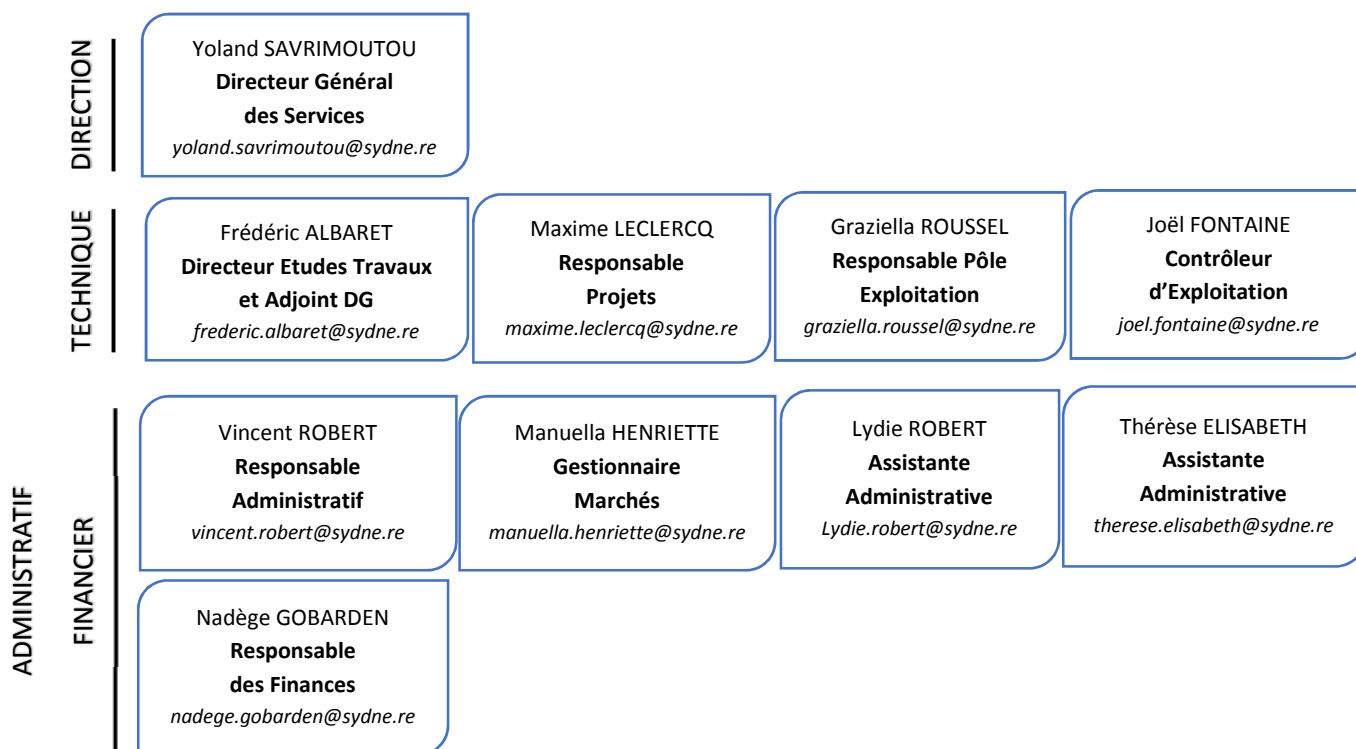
DIRECTION

Yoland SAVRIMOUTOU
**Directeur Général des Services**
*yoland.savrimoutou@sydne.re*

TECHNIQUE

Frédéric ALBARET
**Directeur Etudes Travaux et Adjoint DG**
*frederic.albaret@sydne.re*

Maxime LECLERCQ
**Responsable Projets**
*maxime.leclercq@sydne.re*

Graziella ROUSSEL
**Responsable Pôle Exploitation**
*graziella.roussel@sydne.re*

Joël FONTAINE
**Contrôleur d'Exploitation**
*joel.fontaine@sydne.re*

ADMINISTRATIF FINANCIER

Vincent ROBERT
**Responsable Administratif**
*vincent.robert@sydne.re*

Manuella HENRIETTE
**Gestionnaire Marchés**
*manuella.henriette@sydne.re*

Lydie ROBERT
**Assistante Administrative**
*Lydie.robert@sydne.re*

Thérèse ELISABETH
**Assistante Administrative**
*therese.elisabeth@sydne.re*

Nadège GOBARDEN
**Responsable des Finances**
*nadege.gobarden@sydne.re*